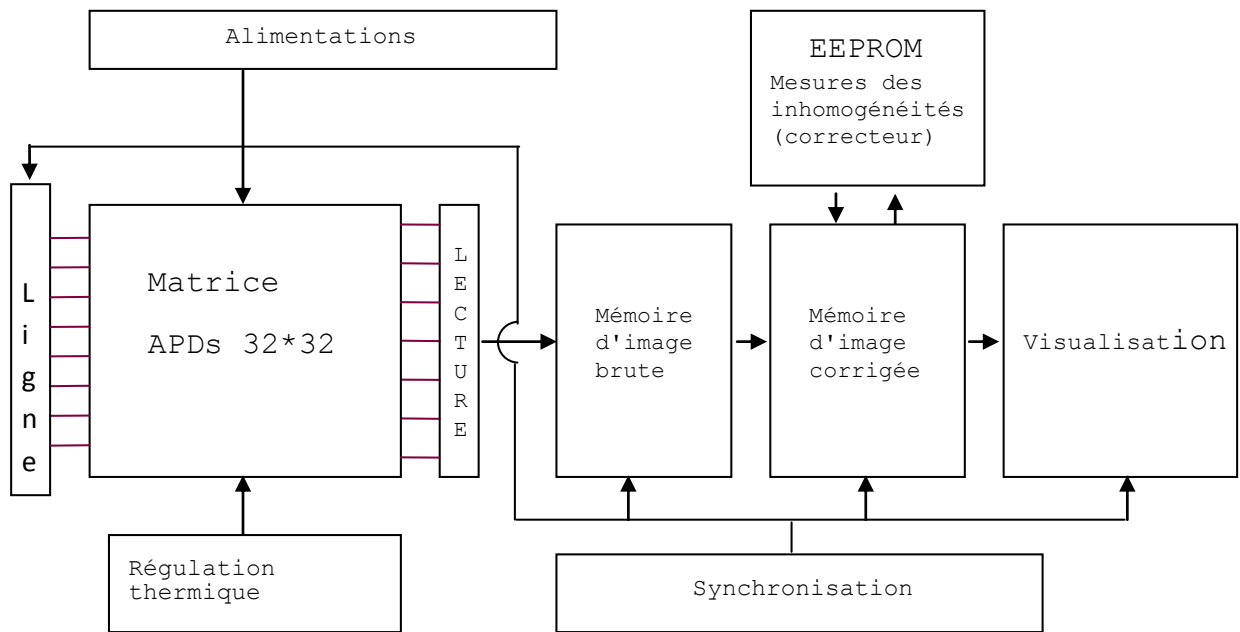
Alimentations

EEPROM
Mesures des inhomogénéités (correcteur)

L
i
g
n
e

Matrice
APDs 32*32

L
E
C
T
U
R
E

Mémoire d'image brute

Mémoire d'image corrigée

Visualisation

Régulation thermique

Synchronisation